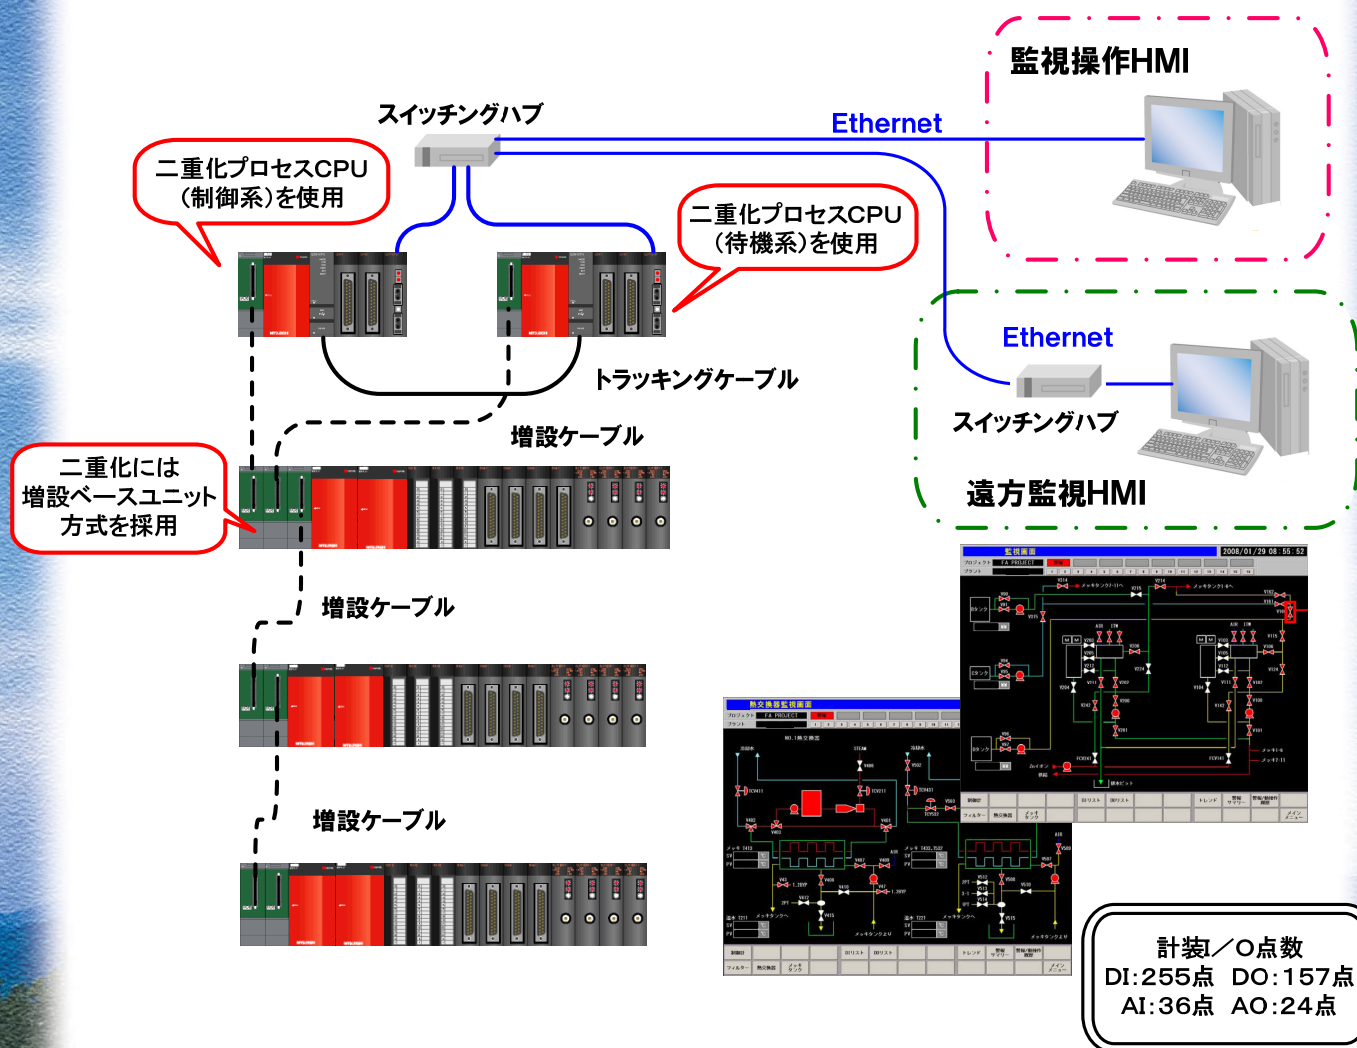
スイッチングハブ

Ethernet

監視操作HMI

二重化プロセスCPU
(制御系)を使用

二重化プロセスCPU
(待機系)を使用

Ethernet

スイッチングハブ

遠方監視HMI

トラッキングケーブル

増設ケーブル

二重化には
増設ベースユニット
方式を採用

増設ケーブル

増設ケーブル

監視画面

2008/01/29 08:55:52

熱交換器監視画面

計装I／O点数
DI:255点　DO:157点
AI:36点　AO:24点